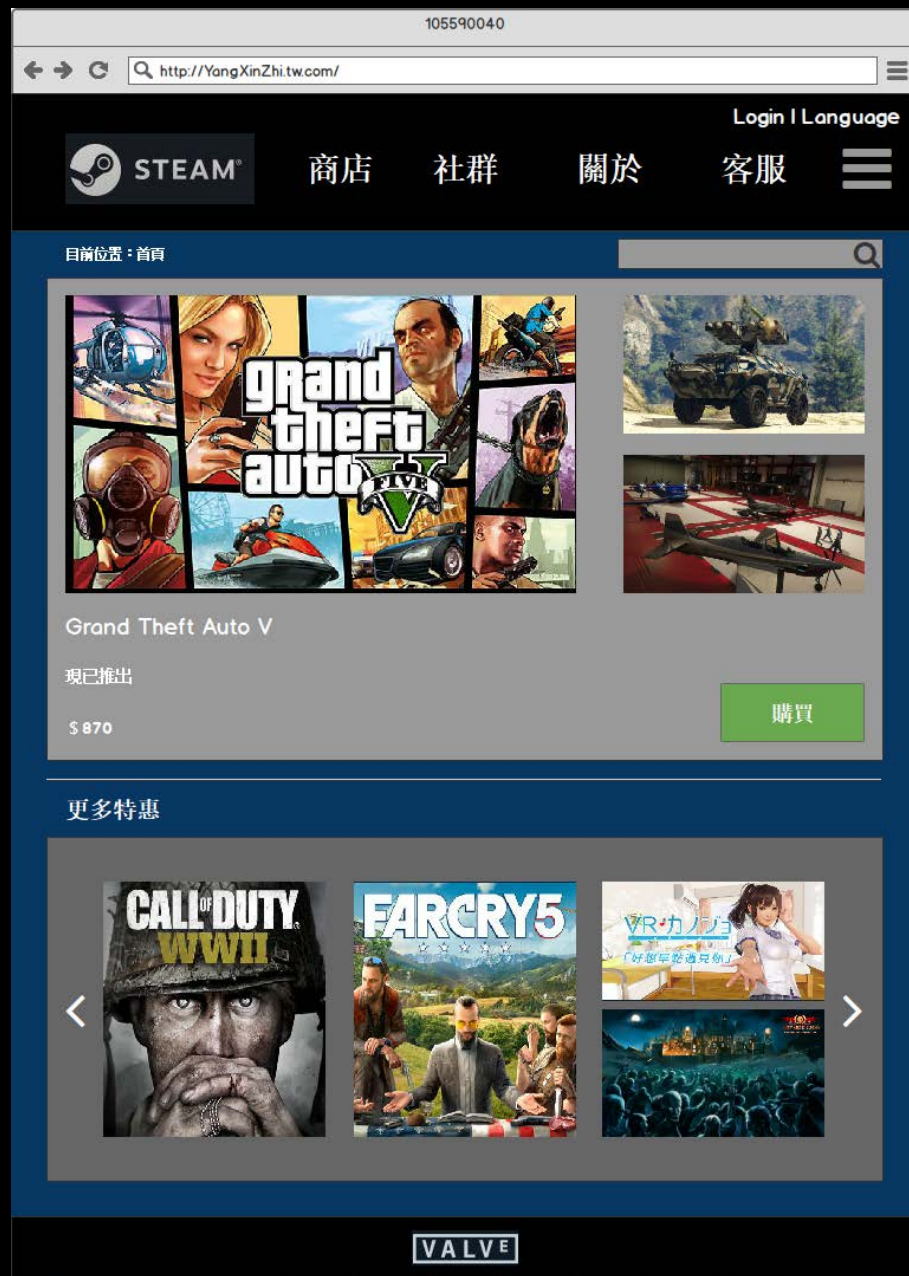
105590040

http://YangXinZhi.tw.com/

Login I Language

STEAM

商店 社群 關於 客服

目前位置：首頁

grand theft auto FIVE V

Grand Theft Auto V

現已推出

$ 870

購買

更多特惠

CALL OF DUTY WWII

FARCRY5

VRカノジョ

「好想早點遇見你」

VALVE